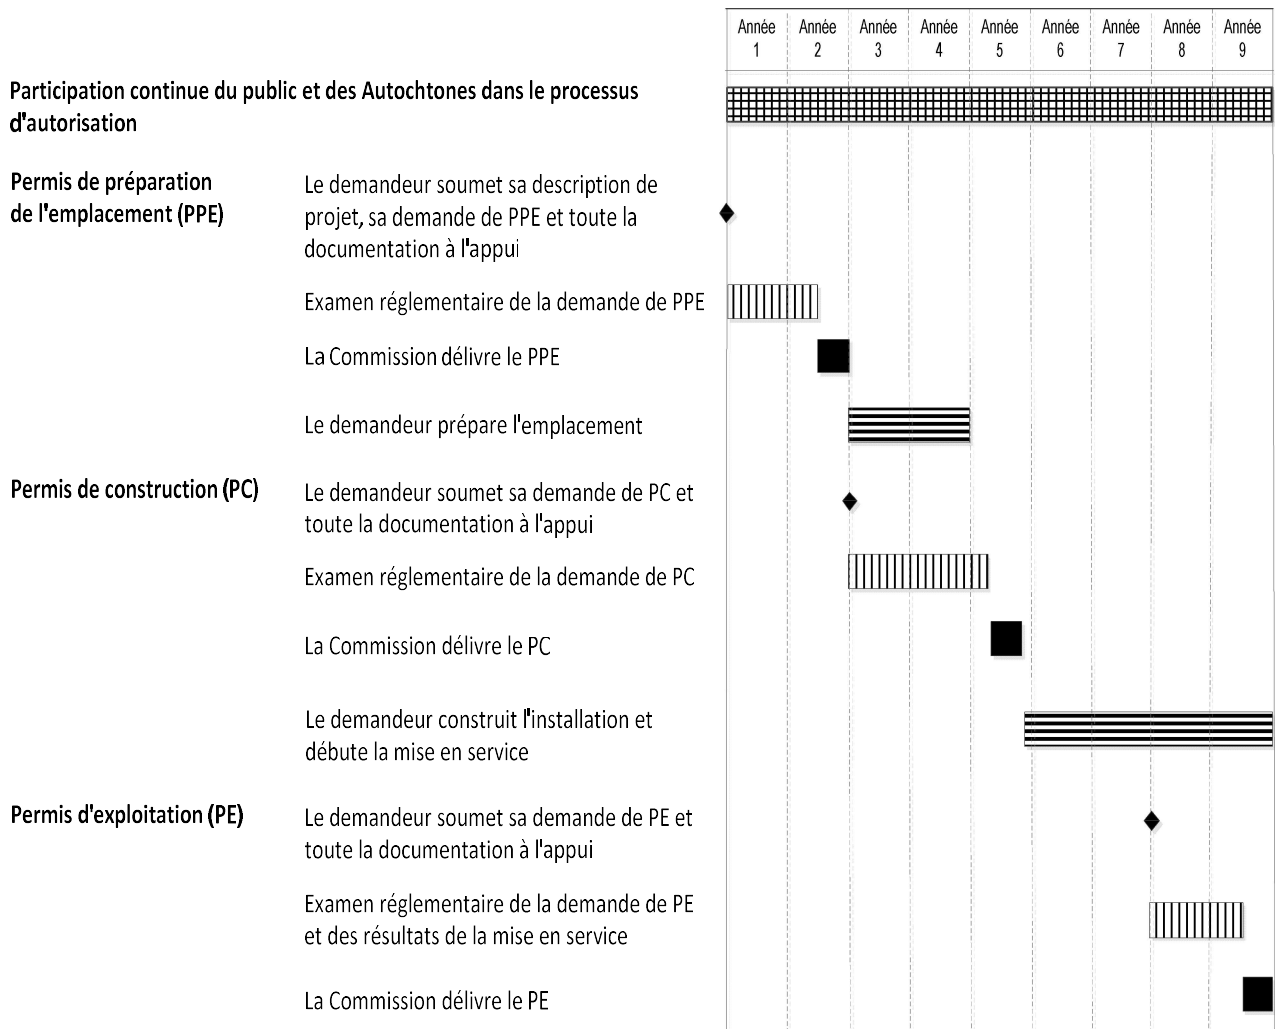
| Année 1 | Année 2 | Année 3 | Année 4 | Année 5 | Année 6 | Année 7 | Année 8 | Année 9 |
|---|---|---|---|---|---|---|---|---|

Participation continue du public et des Autochtones dans le processus d'autorisation

Permis de préparation de l'emplacement (PPE)

Le demandeur soumet sa description de projet, sa demande de PPE et toute la documentation à l'appui

Examen réglementaire de la demande de PPE

La Commission délivre le PPE

Le demandeur prépare l'emplacement

Permis de construction (PC)

Le demandeur soumet sa demande de PC et toute la documentation à l'appui

Examen réglementaire de la demande de PC

La Commission délivre le PC

Le demandeur construit l'installation et débute la mise en service

Permis d'exploitation (PE)

Le demandeur soumet sa demande de PE et toute la documentation à l'appui

Examen réglementaire de la demande de PE et des résultats de la mise en service

La Commission délivre le PE